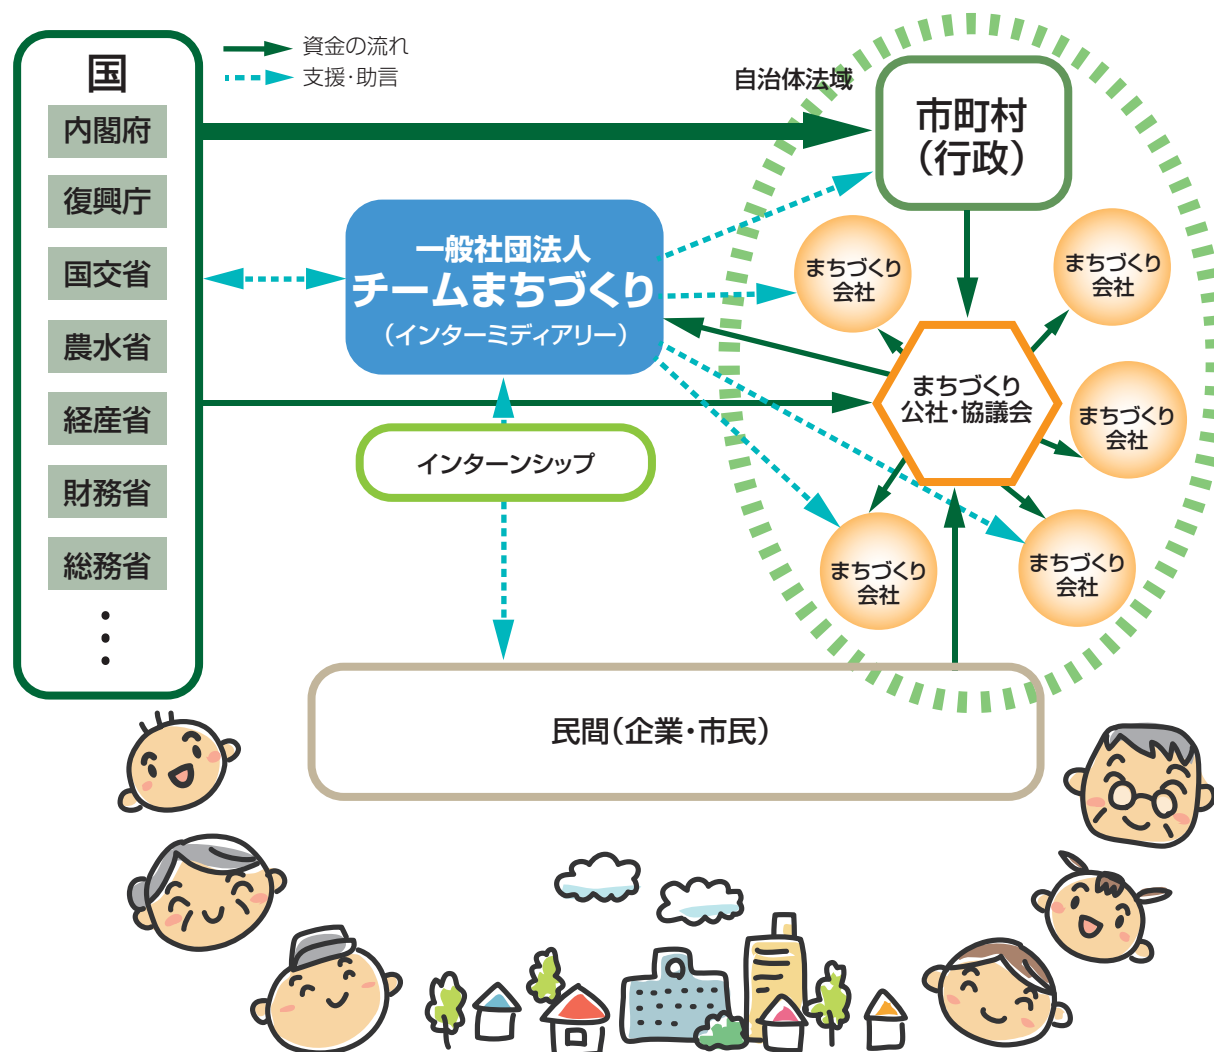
国
内閣府
復興庁
国交省
農水省
経産省
財務省
総務省
・
・
・

資金の流れ
支援・助言

自治体法域

市町村
（行政）

一般社団法人
チームまちづくり
（インターミディアリー）

インターンシップ

まちづくり
会社

まちづくり
会社

まちづくり
公社・協議会

まちづくり
会社

まちづくり
会社

まちづくり
会社

民間（企業・市民）